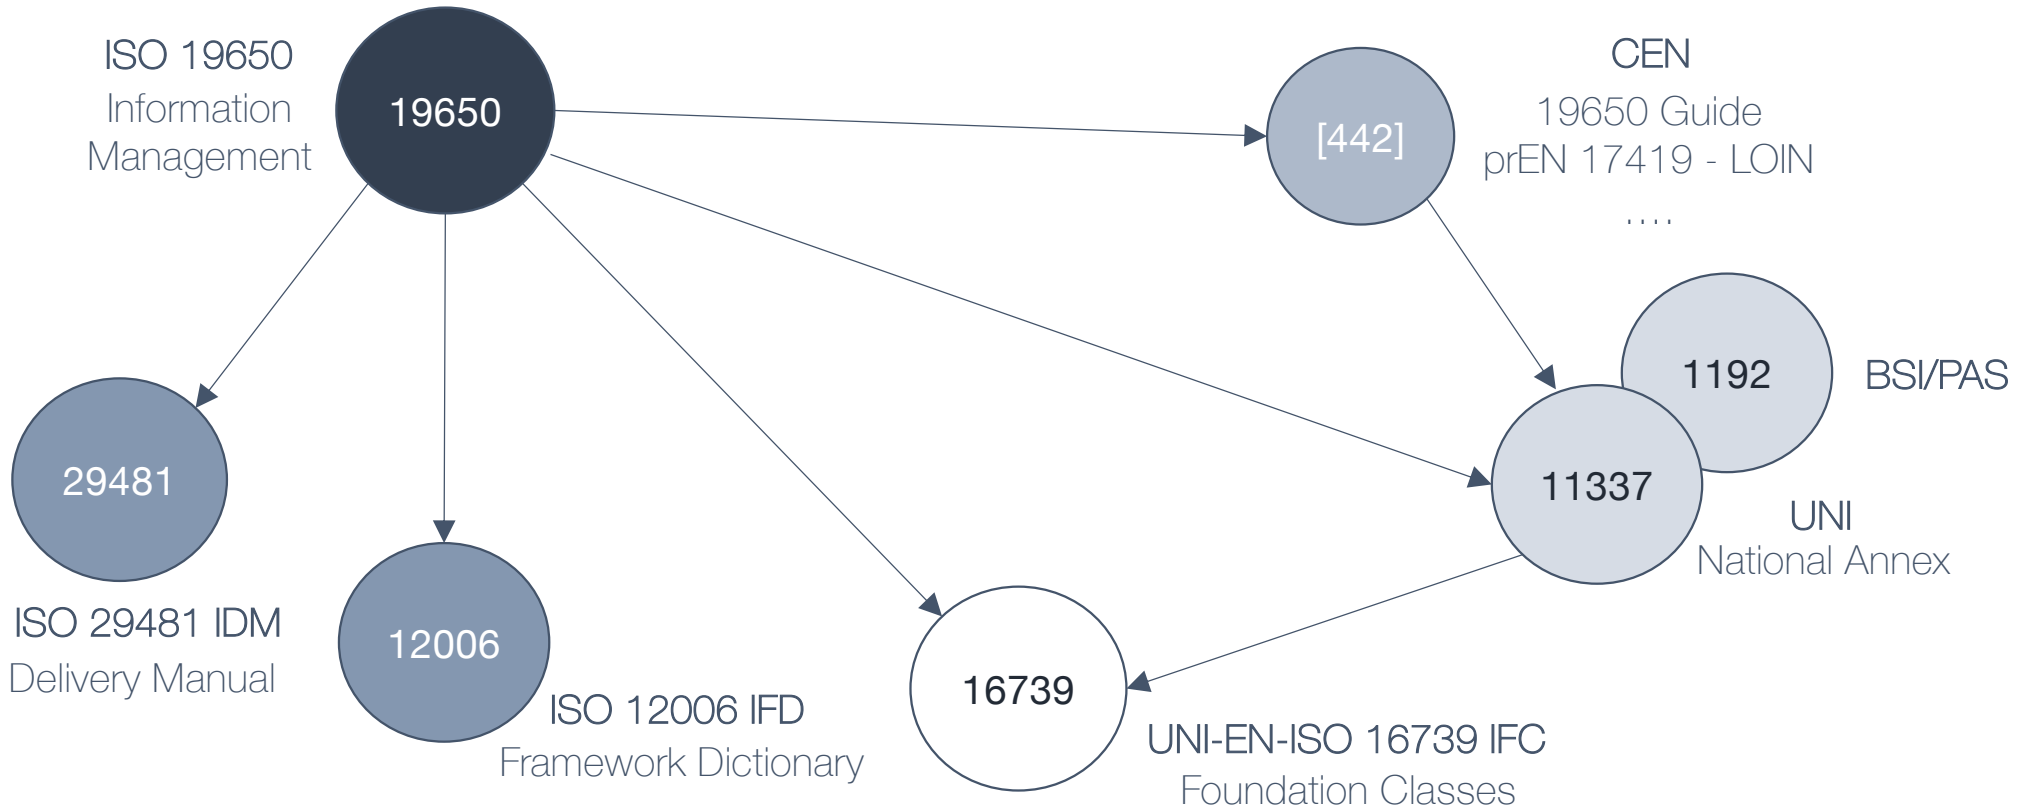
ISO 19650
Information
Management

19650

[442]

CEN
19650 Guide
prEN 17419 - LOIN
....

1192

BSI/PAS

11337

UNI
National Annex

29481

ISO 29481 IDM
Delivery Manual

12006

ISO 12006 IFD
Framework Dictionary

16739

UNI-EN-ISO 16739 IFC
Foundation Classes